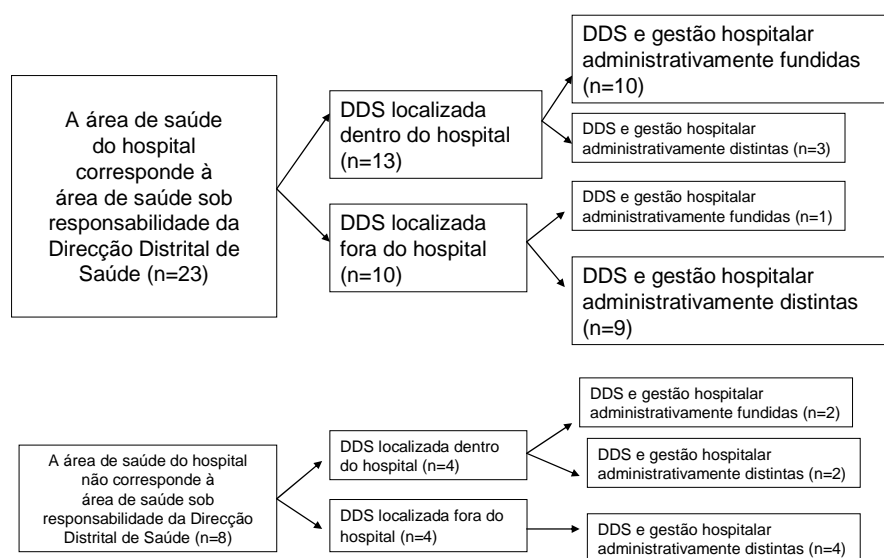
A área de saúde do hospital corresponde à área de saúde sob responsabilidade da Direcção Distrital de Saúde (n=23)

DDS localizada dentro do hospital (n=13)

DDS e gestão hospitalar administrativamente fundidas (n=10)

DDS e gestão hospitalar administrativamente distintas (n=3)

DDS localizada fora do hospital (n=10)

DDS e gestão hospitalar administrativamente fundidas (n=1)

DDS e gestão hospitalar administrativamente distintas (n=9)

A área de saúde do hospital não corresponde à área de saúde sob responsabilidade da Direcção Distrital de Saúde (n=8)

DDS localizada dentro do hospital (n=4)

DDS e gestão hospitalar administrativamente fundidas (n=2)

DDS e gestão hospitalar administrativamente distintas (n=2)

DDS localizada fora do hospital (n=4)

DDS e gestão hospitalar administrativamente distintas (n=4)